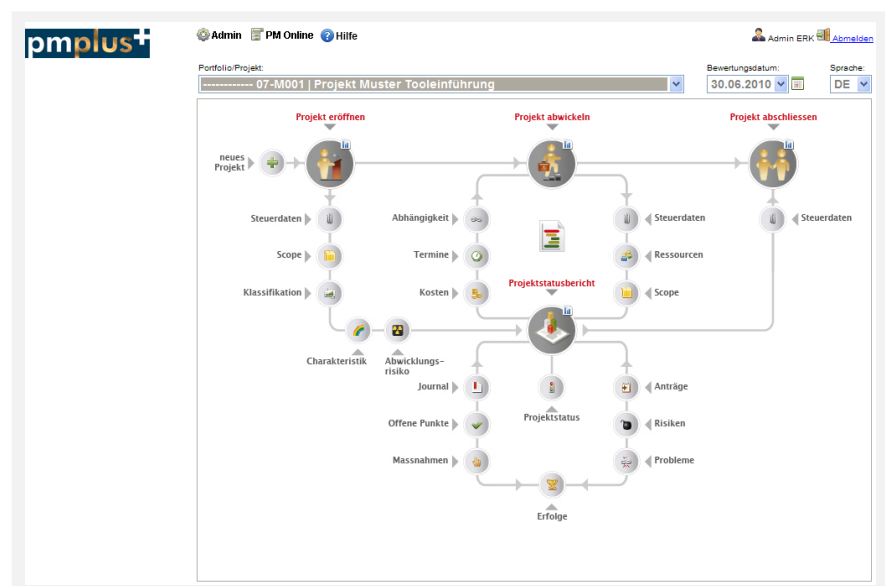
pmplus+

Admin PM Online Hilfe

Admin ERK Abmelden

Portfolio/Projekt:
------------ 07-M001 | Projekt Muster Tooleinführung

Bewertungsdatum:
30.06.2010

Sprache:
DE

Projekt eröffnen

Projekt abwickeln

Projekt abschliessen

neues Projekt

Steuerdaten

Scope

Klassifikation

Charakteristik

Abwicklungs-risiko

Abhängigkeit

Termine

Kosten

Steuerdaten

Ressourcen

Scope

Steuerdaten

Projektstatusbericht

Journal

Offene Punkte

Massnahmen

Projektstatus

Anträge

Risiken

Probleme

Erfolge